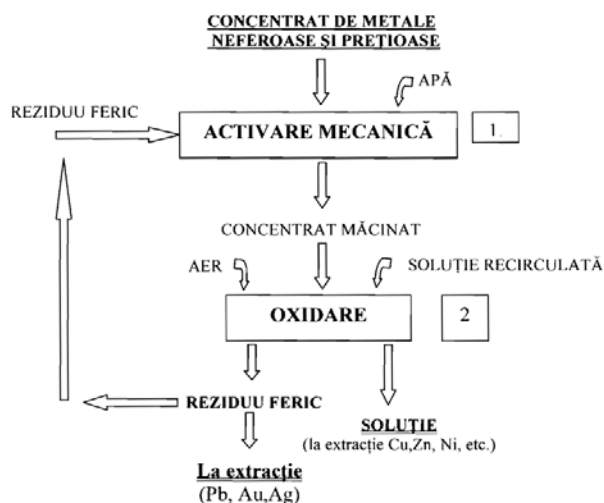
CONCENTRAT DE METALE NEFEROASE ŞI PREŢIOASE

APĂ

REZIDUU FERIC

ACTIVARE MECANICĂ

1.

CONCENTRAT MĂCINAT

AER

SOLUŢIE RECIRCULATĂ

OXIDARE

2

REZIDUU FERIC

SOLUŢIE
(la extracţie Cu,Zn, Ni, etc.)

La extracţie
(Pb, Au,Ag)